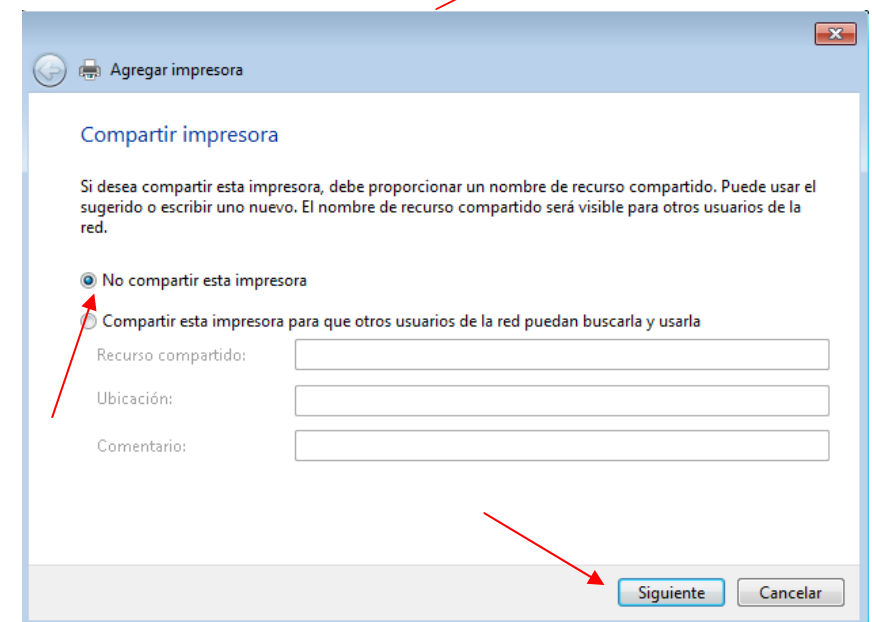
Agregar impresora

Compartir impresora

Si desea compartir esta impresora, debe proporcionar un nombre de recurso compartido. Puede usar el sugerido o escribir uno nuevo. El nombre de recurso compartido será visible para otros usuarios de la red.

No compartir esta impresora

Compartir esta impresora para que otros usuarios de la red puedan buscarla y usarla

Recurso compartido:

Ubicación:

Comentario:

Siguiente

Cancelar